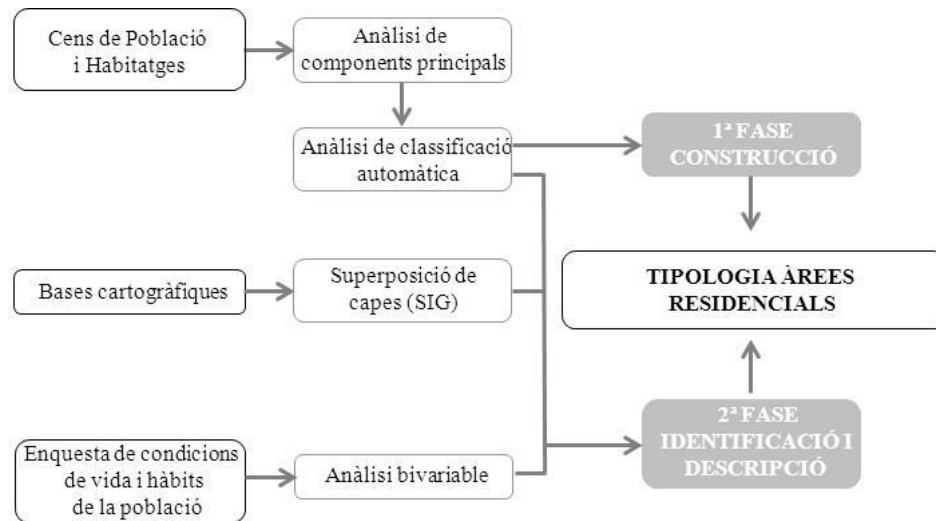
Cens de Població i Habitatges

Anàlisi de components principals

Anàlisi de classificació automàtica

1ª FASE CONSTRUCCIÓ

Bases cartogràfiques

Superposició de capes (SIG)

TIPOLOGIA ÀREES RESIDENCIALS

Enquesta de condicions de vida i hàbits de la població

Anàlisi bivariable

2ª FASE IDENTIFICACIÓ I DESCRIPCIÓ